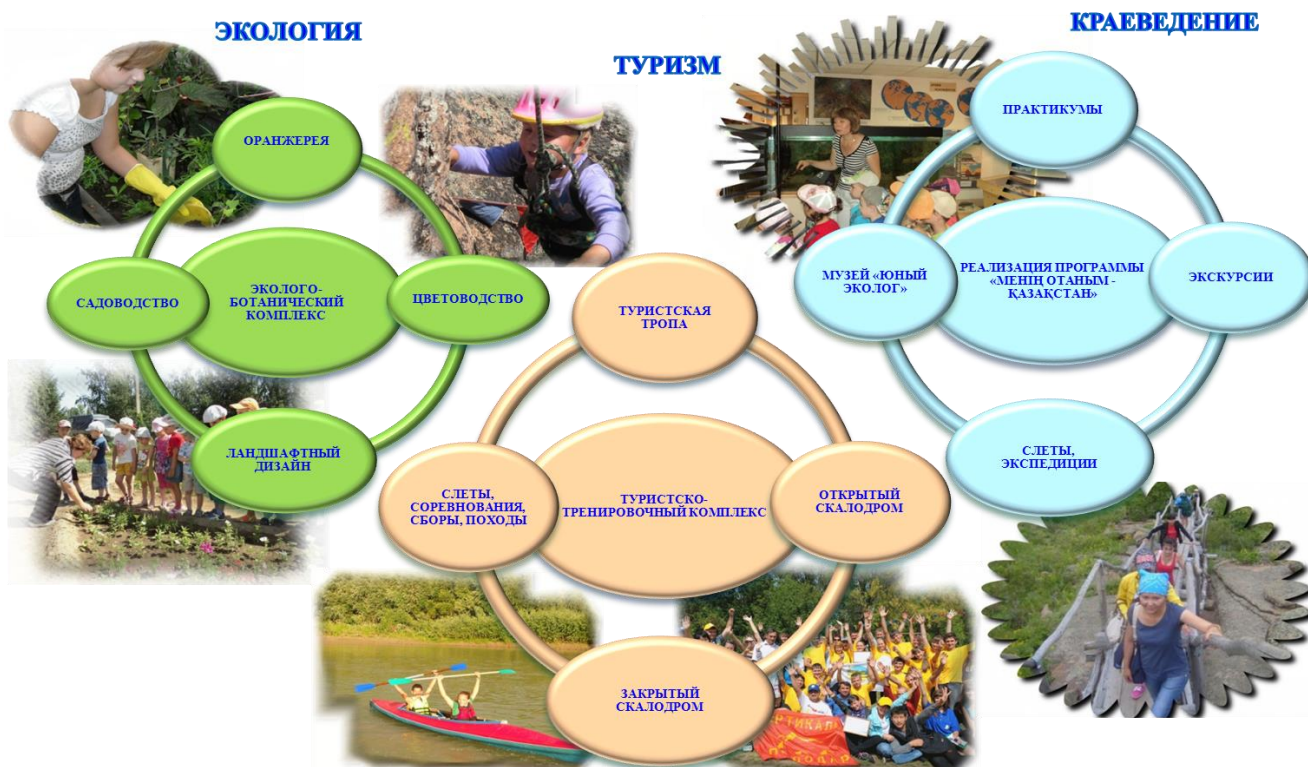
ЭКОЛОГИЯ

ОРАНЖЕРЕЯ

САДОВОДСТВО

ЭКОЛОГО-БОТАНИЧЕСКИЙ КОМПЛЕКС

ЦВЕТОВОДСТВО

ЛАНДШАФТНЫЙ ДИЗАЙН

ТУРИЗМ

ТУРИСТСКАЯ ТРОПА

СЛЕТЫ, СОРЕВНОВАНИЯ, СБОРЫ, ПОХОДЫ

ТУРИСТСКО-ТРЕНИРОВОЧНЫЙ КОМПЛЕКС

ОТКРЫТЫЙ СКАЛОДРОМ

ЗАКРЫТЫЙ СКАЛОДРОМ

КРАЕВЕДЕНИЕ

ПРАКТИКУМЫ

МУЗЕЙ «ЮНЫЙ ЭКОЛОГ»

РЕАЛИЗАЦИЯ ПРОГРАММЫ «МЕНІҢ ОТАНЫМ - ҚАЗАҚСТАН»

ЭКСКУРСИИ

СЛЕТЫ, ЭКСПЕДИЦИИ